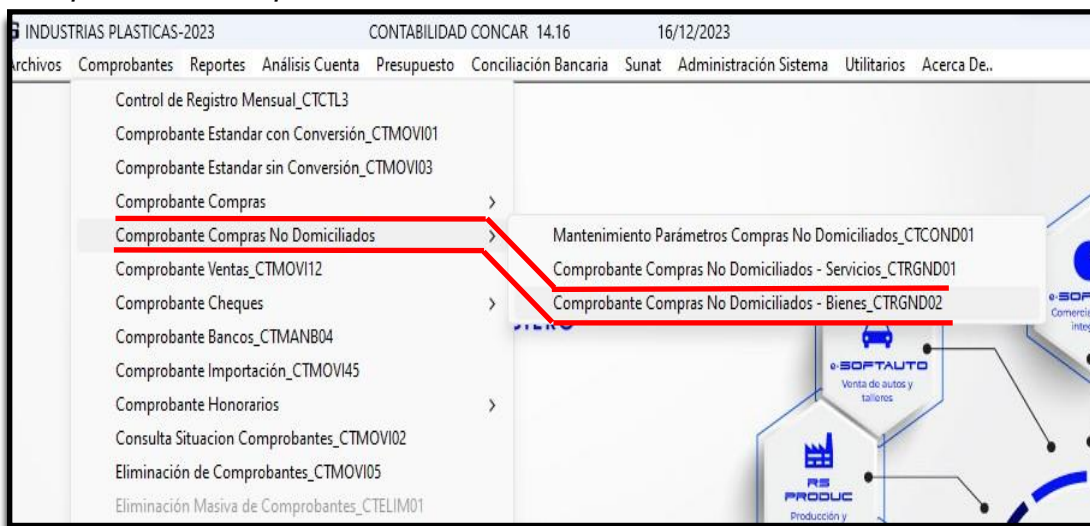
INDUSTRIAS PLASTICAS-2023 CONTABILIDAD CONCAR 14.16 16/12/2023

rchivos Comprobantes Reportes Análisis Cuenta Presupuesto Conciliación Bancaria Sunat Administración Sistema Utilitarios Acerca De..

Control de Registro Mensual_CTCTL3
Comprobante Estandar con Conversión_CTMOVI01
Comprobante Estandar sin Conversión_CTMOVI03
Comprobante Compras
Comprobante Compras No Domiciliados
Comprobante Ventas_CTMOVI12
Comprobante Cheques
Comprobante Bancos_CTMANB04
Comprobante Importación_CTMOVI45
Comprobante Honorarios
Consulta Situacion Comprobantes_CTMOVI02
Eliminación de Comprobantes_CTMOVI05
Eliminación Masiva de Comprobantes_CTELIM01

Mantenimiento Parámetros Compras No Domiciliados_CTCOND01
Comprobante Compras No Domiciliados - Servicios_CTRGND01
Comprobante Compras No Domiciliados - Bienes_CTRGND02

e-SOFTAUTO
Venta de autos y talleres

RS PRODUC
Producción y

e-SOF
Comerci
integ